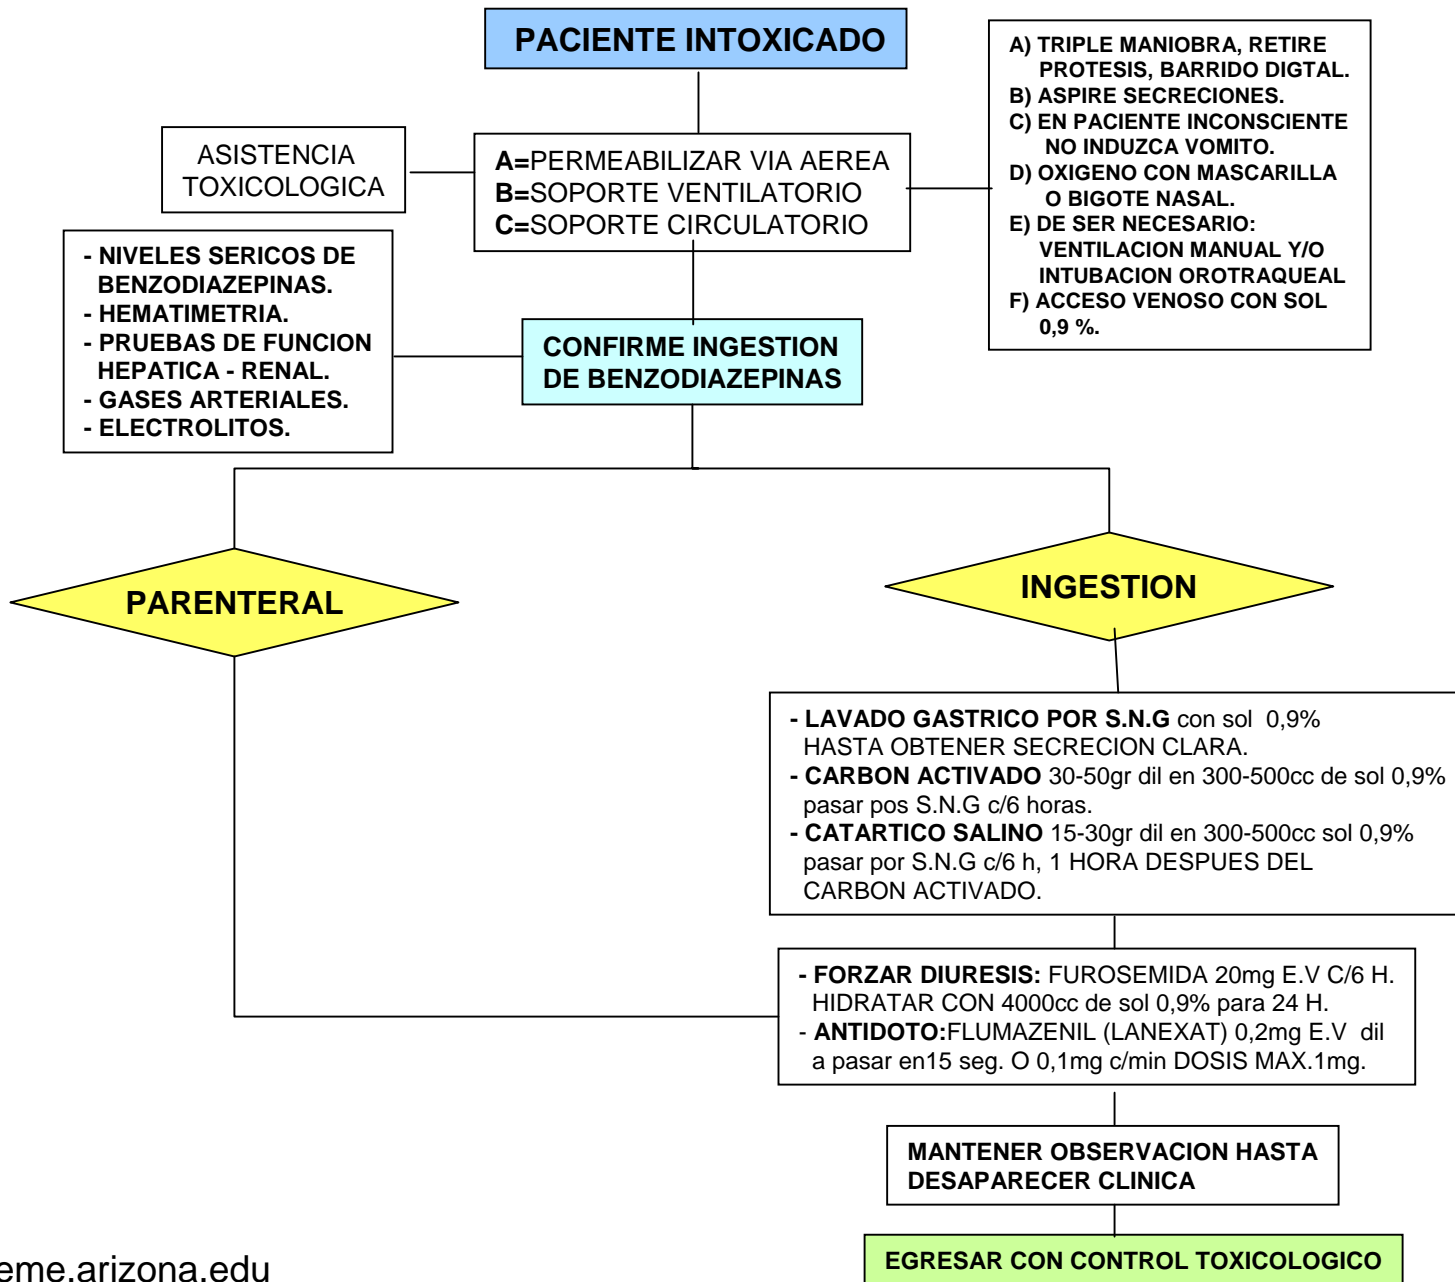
PACIENTE INTOXICADO

ASISTENCIA TOXICOLOGICA

A=PERMEABILIZAR VIA AEREA
B=SOPORTE VENTILATORIO
C=SOPORTE CIRCULATORIO

A) TRIPLE MANIOBRA, RETIRE PROTESIS, BARRIDO DIGTAL.
B) ASPIRE SECRECIONES.
C) EN PACIENTE INCONSCIENTE NO INDUZCA VOMITO.
D) OXIGENO CON MASCARILLA O BIGOTE NASAL.
E) DE SER NECESARIO: VENTILACION MANUAL Y/O INTUBACION OROTRAQUEAL
F) ACCESO VENOSO CON SOL 0,9 %.

- NIVELES SERICOS DE BENZODIAZEPINAS.
- HEMATIMETRIA.
- PRUEBAS DE FUNCION HEPATICA - RENAL.
- GASES ARTERIALES.
- ELECTROLITOS.

CONFIRME INGESTION DE BENZODIAZEPINAS

PARENTERAL

INGESTION

- LAVADO GASTRICO POR S.N.G con sol 0,9% HASTA OBTENER SECRECION CLARA.
- CARBON ACTIVADO 30-50gr dil en 300-500cc de sol 0,9% pasar pos S.N.G c/6 horas.
- CATARTICO SALINO 15-30gr dil en 300-500cc sol 0,9% pasar por S.N.G c/6 h, 1 HORA DESPUES DEL CARBON ACTIVADO.

- FORZAR DIURESIS: FUROSEMIDA 20mg E.V C/6 H. HIDRATAR CON 4000cc de sol 0,9% para 24 H.
- ANTIDOTO:FLUMAZENIL (LANEXAT) 0,2mg E.V dil a pasar en15 seg. O 0,1mg c/min DOSIS MAX.1mg.

MANTENER OBSERVACION HASTA DESAPARECER CLINICA

EGRESAR CON CONTROL TOXICOLOGICO

eme.arizona.edu